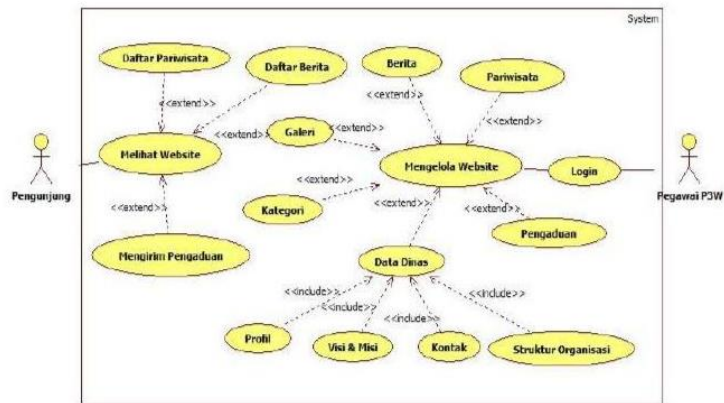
System

Daftar Pariwisata
Daftar Berita
Berita
Pariwisata
<<extend>>
<<extend>>
<<extend>>
<<extend>>
Galeri
<<extend>>
<<extend>>
Melihat Website
Mengelola Website
Login
Pengunjung
Pegawai P3W
<<extend>>
<<extend>>
Kategori
<<extend>>
<<extend>>
Pengaduan
Mengirim Pengaduan
Data Dinas
<<include>>
<<include>>
<<include>>
<<include>>
Profil
Visi & Misi
Kontak
Struktur Organisasi